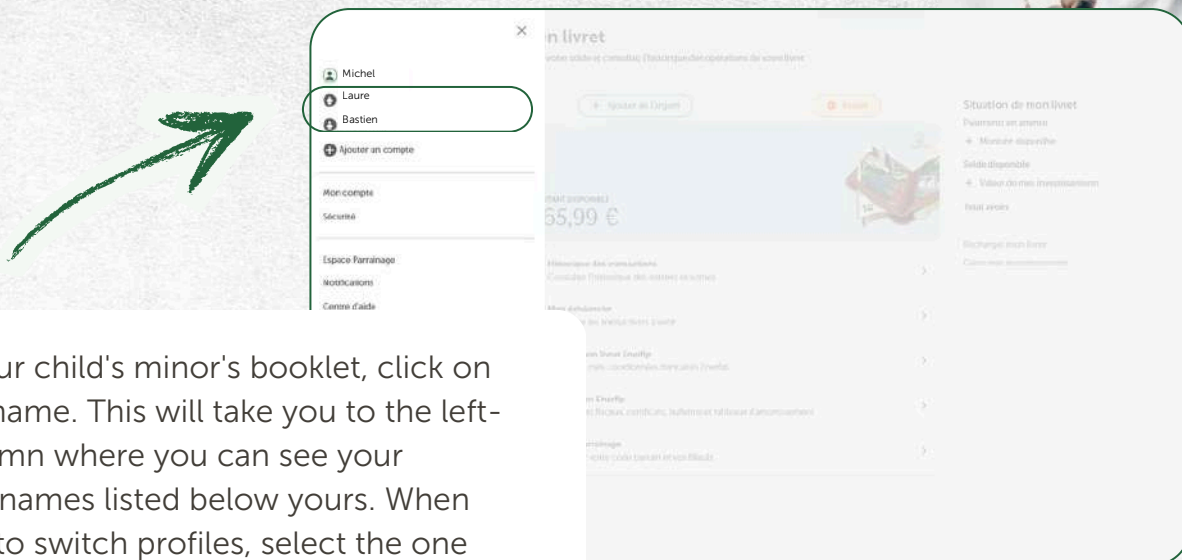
×

Michel
Laure
Bastien
Ajouter un compte

Mon compte
Sécurité

Espace Parrainage
Notifications
Centre d'aide

n livret

+ Ajouter de l'argent

Situation de mon livret

65,99 €

ur child's minor's booklet, click on name. This will take you to the left-mn where you can see your names listed below yours. When to switch profiles, select the one